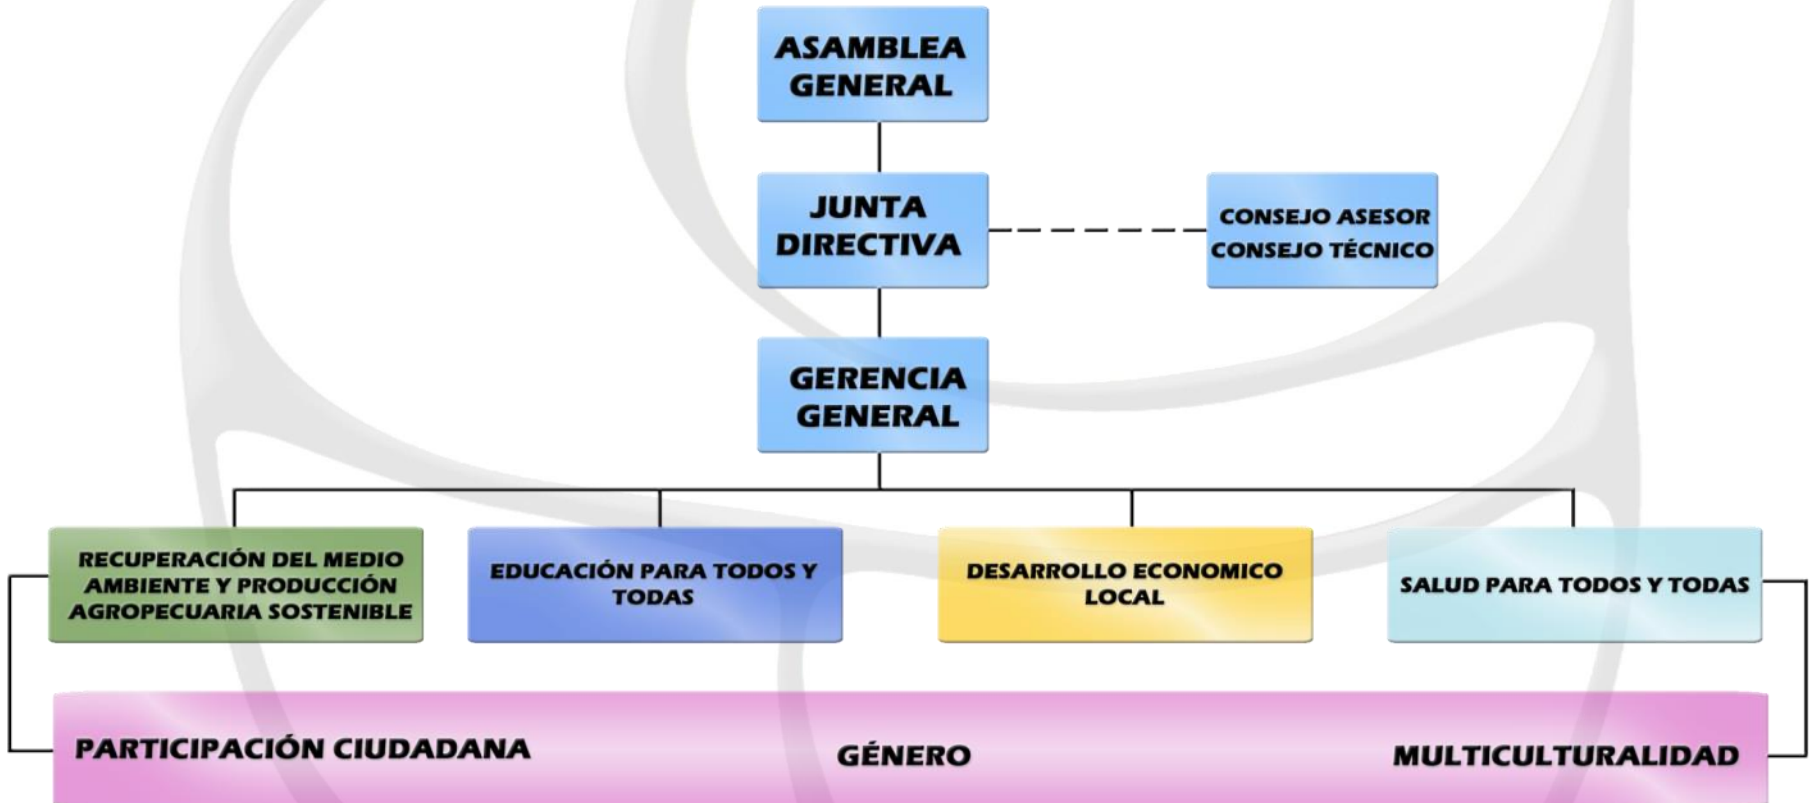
ASAMBLEA GENERAL

JUNTA DIRECTIVA

CONSEJO ASESOR
CONSEJO TÉCNICO

GERENCIA GENERAL

RECUPERACIÓN DEL MEDIO AMBIENTE Y PRODUCCIÓN AGROPECUARIA SOSTENIBLE

EDUCACIÓN PARA TODOS Y TODAS

DESARROLLO ECONOMICO LOCAL

SALUD PARA TODOS Y TODAS

PARTICIPACIÓN CIUDADANA

GÉNERO

MULTICULTURALIDAD